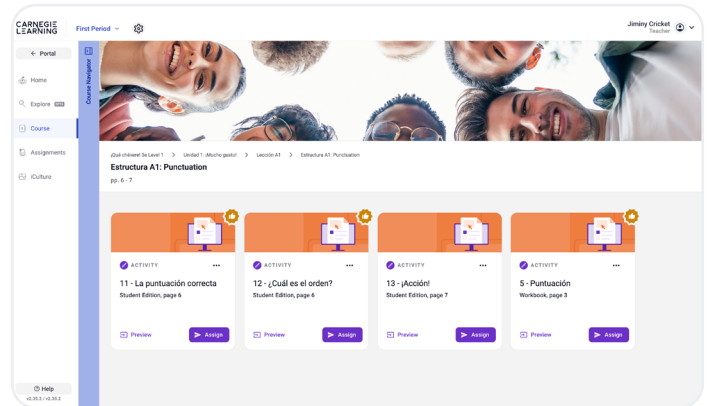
CARNEGIE LEARNING

First Period

Jiminy Cricket
Teacher

← Portal

Home

Explore BETA

Course

Assignments

iCultura

Course Navigator

¡Qué chévere! 3e Level 1 > Unidad 1: ¡Mucho gusto! > Lección A1 > Estructura A1: Punctuation

Estructura A1: Punctuation

pp. 6 - 7

ACTIVITY

11 - La puntuación correcta

Student Edition, page 6

Preview

Assign

ACTIVITY

12 - ¿Cuál es el orden?

Student Edition, page 6

Preview

Assign

ACTIVITY

13 - ¡Acción!

Student Edition, page 7

Preview

Assign

ACTIVITY

5 - Puntuación

Workbook, page 3

Preview

Assign

Help

v2.35.3 / v2.35.3